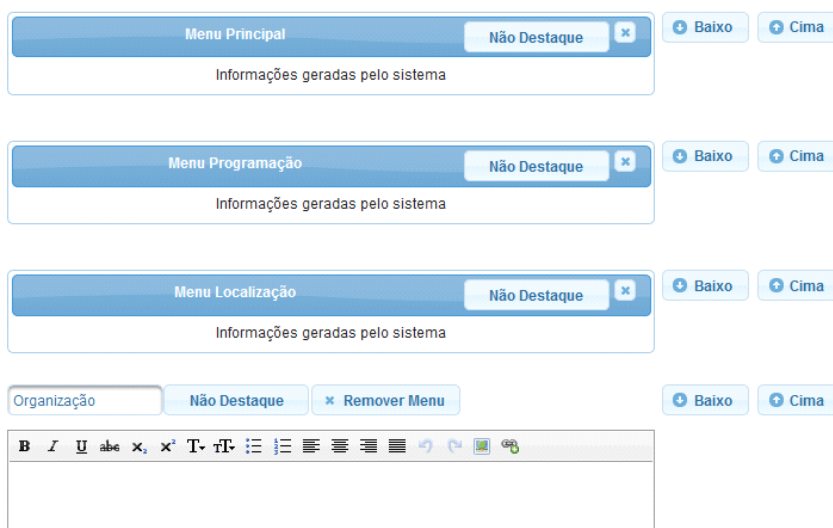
Menu Principal
Não Destaque
Informações geradas pelo sistema
Baixo
Cima

Menu Programação
Não Destaque
Informações geradas pelo sistema
Baixo
Cima

Menu Localização
Não Destaque
Informações geradas pelo sistema
Baixo
Cima

Organização
Não Destaque
Remover Menu
Baixo
Cima

B I U abc $x_2$ $x^2$